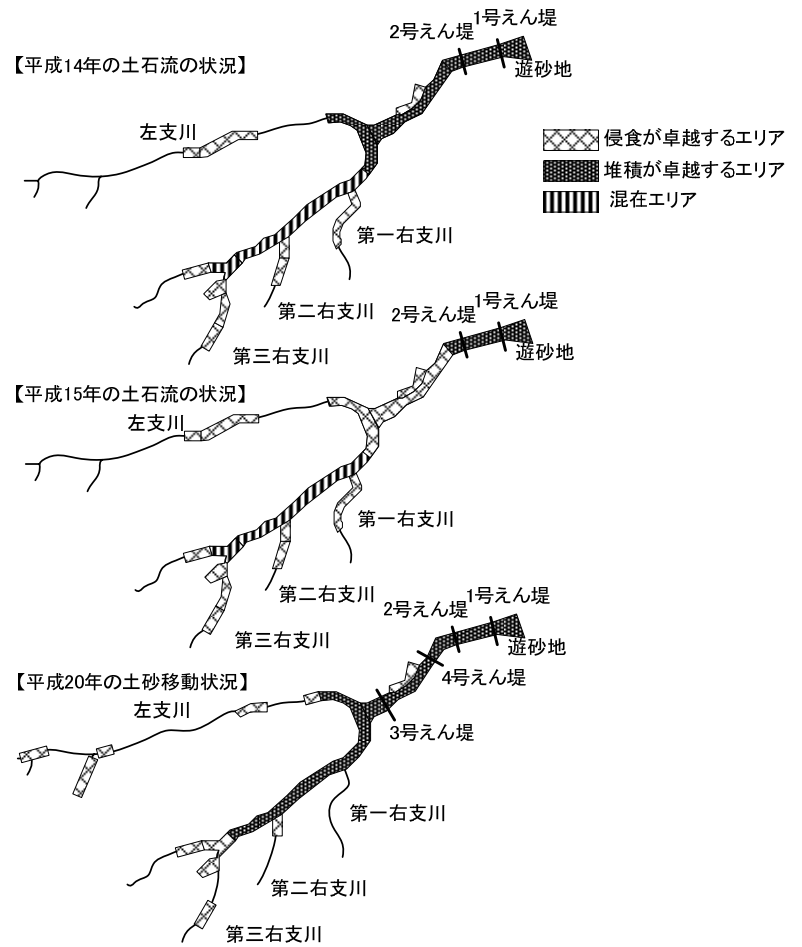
【平成14年の土石流の状況】

2号えん堤
1号えん堤
遊砂地
左支川
第一右支川
第二右支川
第三右支川

侵食が卓越するエリア
堆積が卓越するエリア
混在エリア

【平成15年の土石流の状況】

2号えん堤
1号えん堤
遊砂地
左支川
第一右支川
第二右支川
第三右支川

【平成20年の土砂移動状況】

2号えん堤
1号えん堤
遊砂地
4号えん堤
3号えん堤
左支川
第一右支川
第二右支川
第三右支川